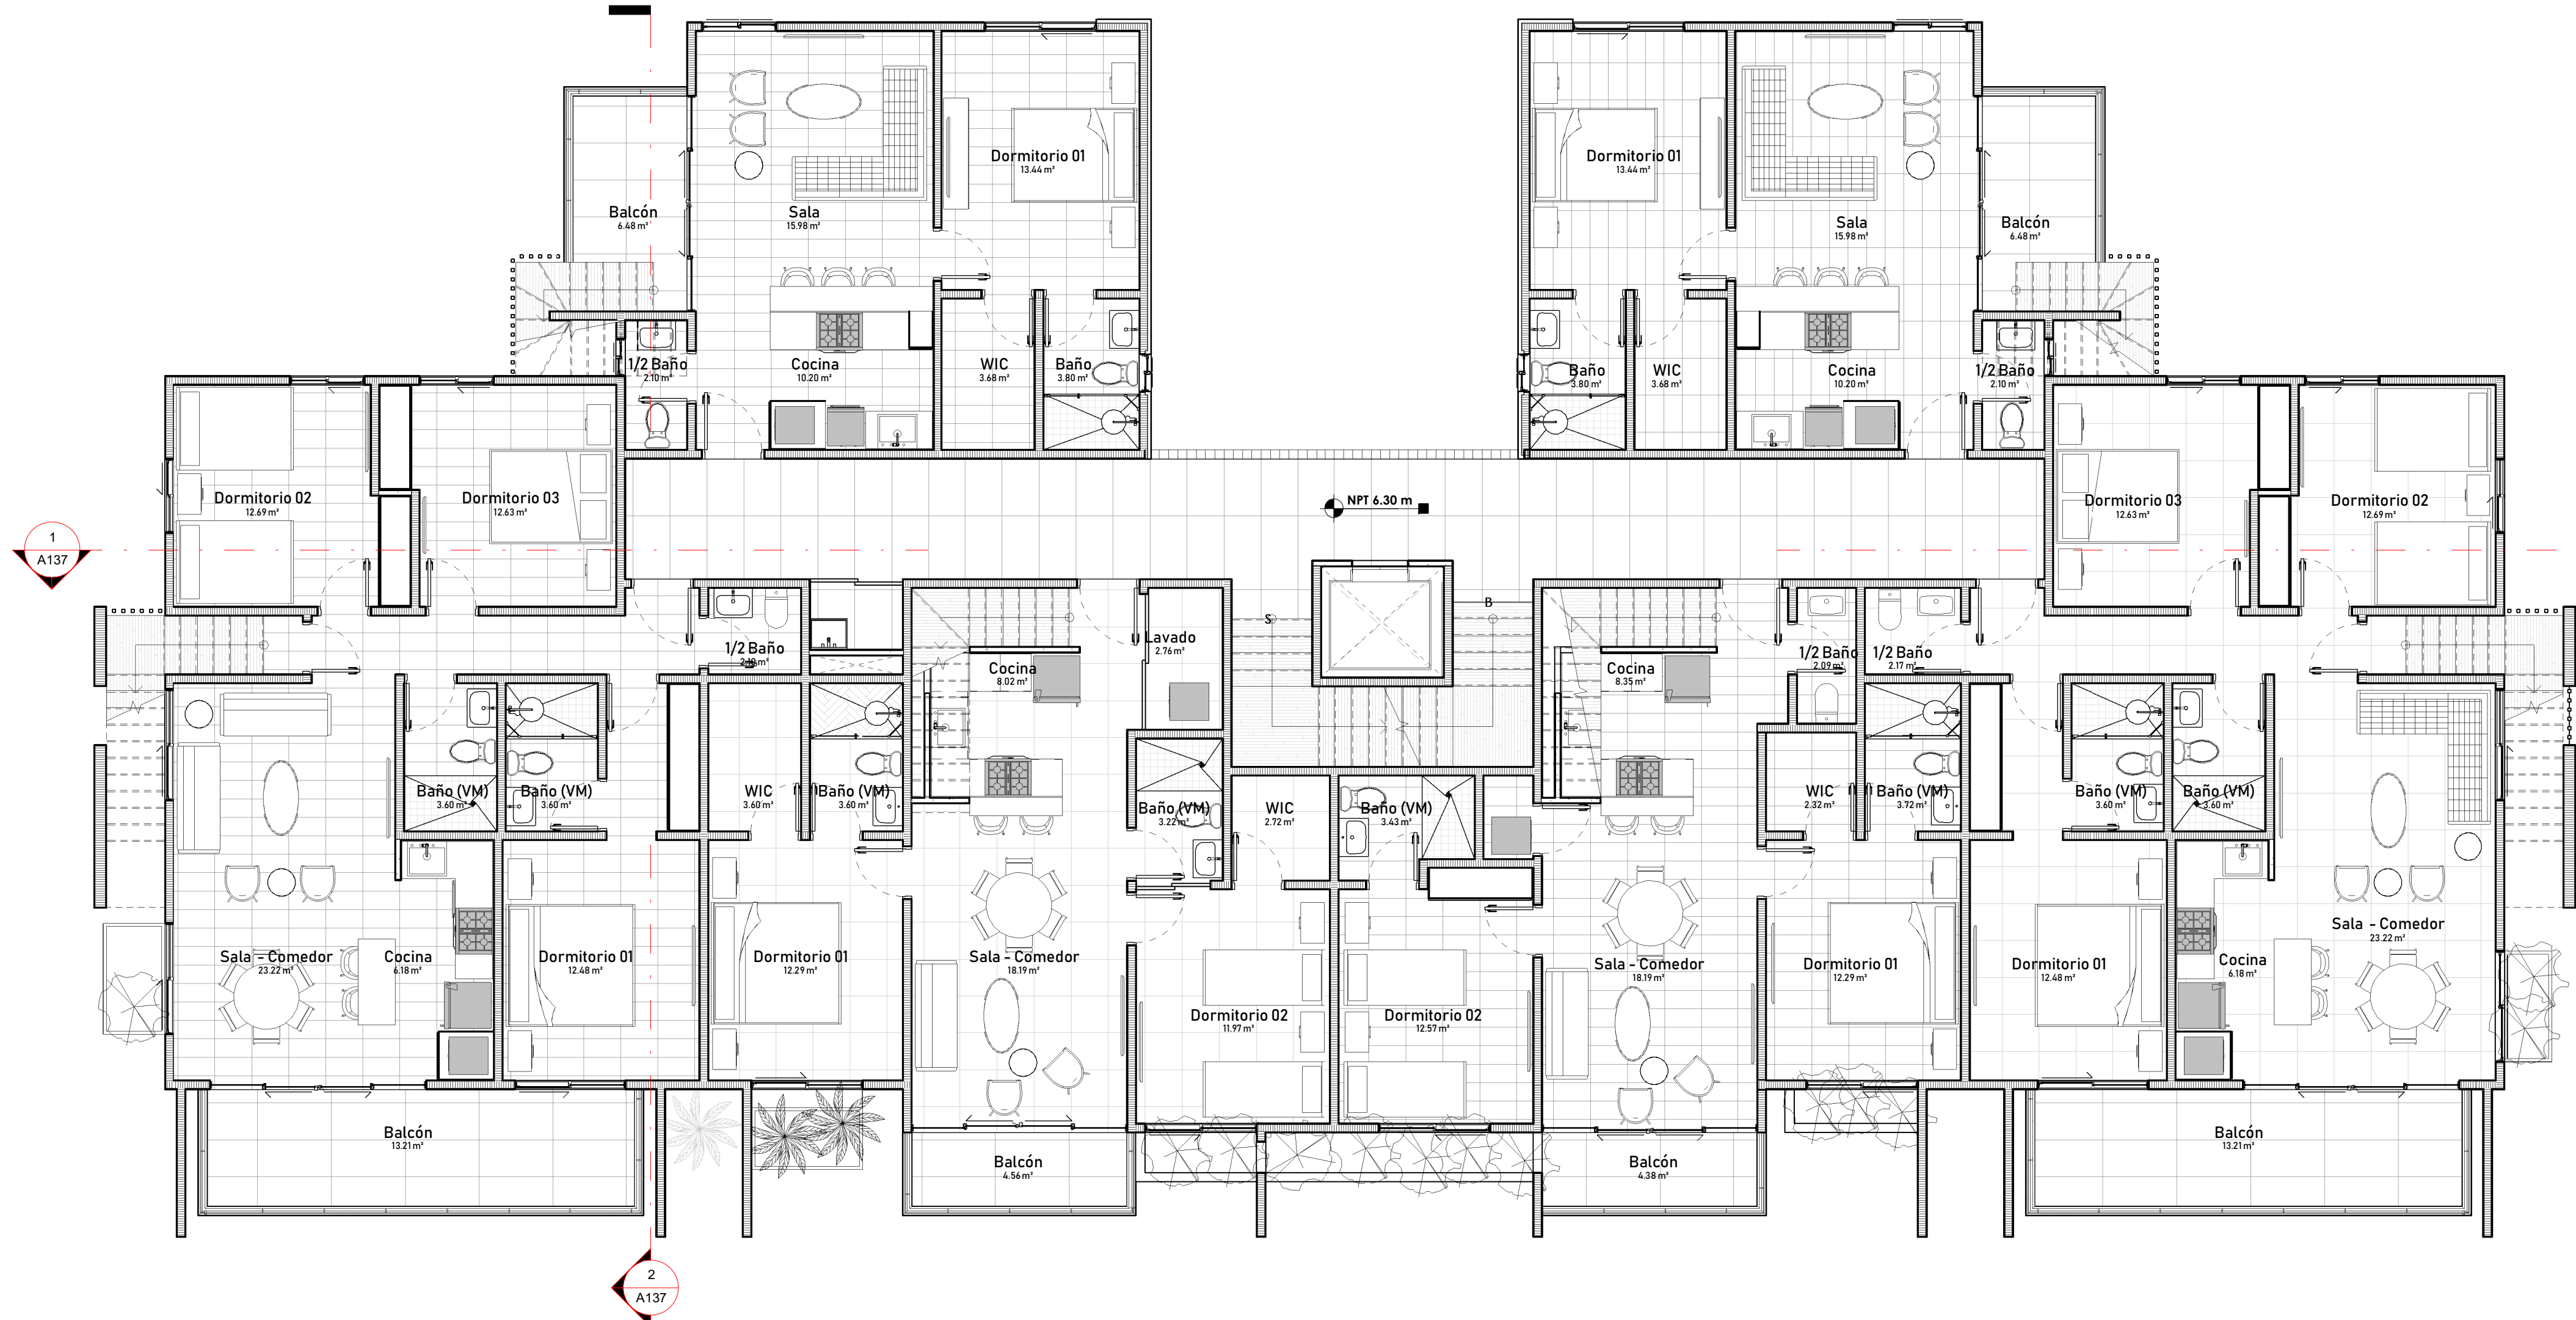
Balcón
6.48 m²

Sala
15.98 m²

Dormitorio 01
13.44 m²

1/2 Baño
2.10 m²

Cocina
10.20 m²

WIC
3.68 m²

Baño
3.80 m²

Dormitorio 01
13.44 m²

Sala
15.98 m²

Balcón
6.48 m²

Baño
3.80 m²

WIC
3.68 m²

Cocina
10.20 m²

1/2 Baño
2.10 m²

Dormitorio 02
12.69 m²

Dormitorio 03
12.63 m²

NPT 6.30 m

Dormitorio 03
12.63 m²

Dormitorio 02
12.69 m²

1
A137

S

B

1/2 Baño
2.10 m²

Lavado
2.76 m²

Cocina
8.02 m²

Cocina
8.35 m²

1/2 Baño
2.09 m²

1/2 Baño
2.17 m²

Baño (VM)
3.60 m²

Baño (VM)
3.60 m²

WIC
3.60 m²

Baño (VM)
3.60 m²

Baño (VM)
3.22 m²

WIC
2.72 m²

Baño (VM)
3.43 m²

WIC
2.32 m²

Baño (VM)
3.72 m²

Baño (VM)
3.60 m²

Baño (VM)
3.60 m²

Sala - Comedor
23.22 m²

Cocina
6.18 m²

Dormitorio 01
12.48 m²

Dormitorio 01
12.29 m²

Sala - Comedor
18.19 m²

Dormitorio 02
11.97 m²

Dormitorio 02
12.57 m²

Sala - Comedor
18.19 m²

Dormitorio 01
12.29 m²

Dormitorio 01
12.48 m²

Cocina
6.18 m²

Sala - Comedor
23.22 m²

Balcón
13.21 m²

Balcón
4.56 m²

Balcón
4.38 m²

Balcón
13.21 m²

2
A137